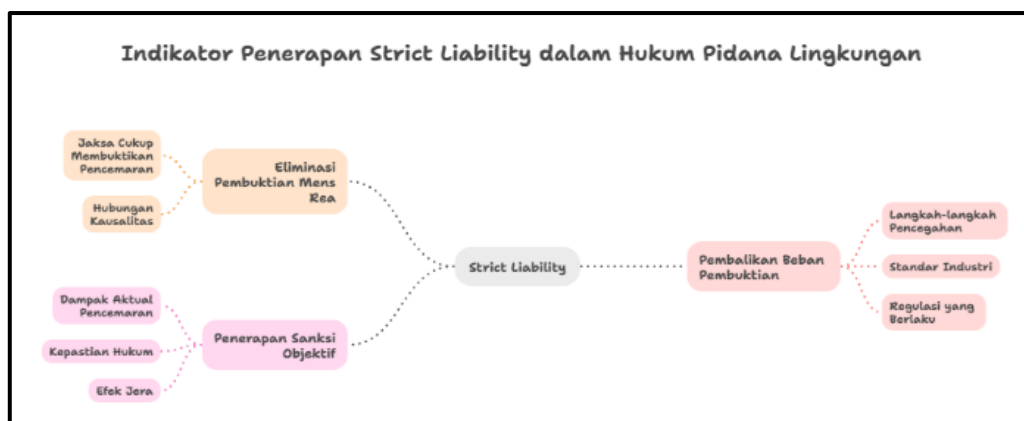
Indikator Penerapan Strict Liability dalam Hukum Pidana Lingkungan

Strict Liability

Eliminasi Pembuktian Mens Rea

Jaksa Cukup Membuktikan Pencemaran

Hubungan Kausalitas

Penerapan Sanksi Objektif

Dampak Aktual Pencemaran

Kepastian Hukum

Efek Jera

Pembalikan Beban Pembuktian

Langkah-langkah Pencegahan

Standar Industri

Regulasi yang Berlaku